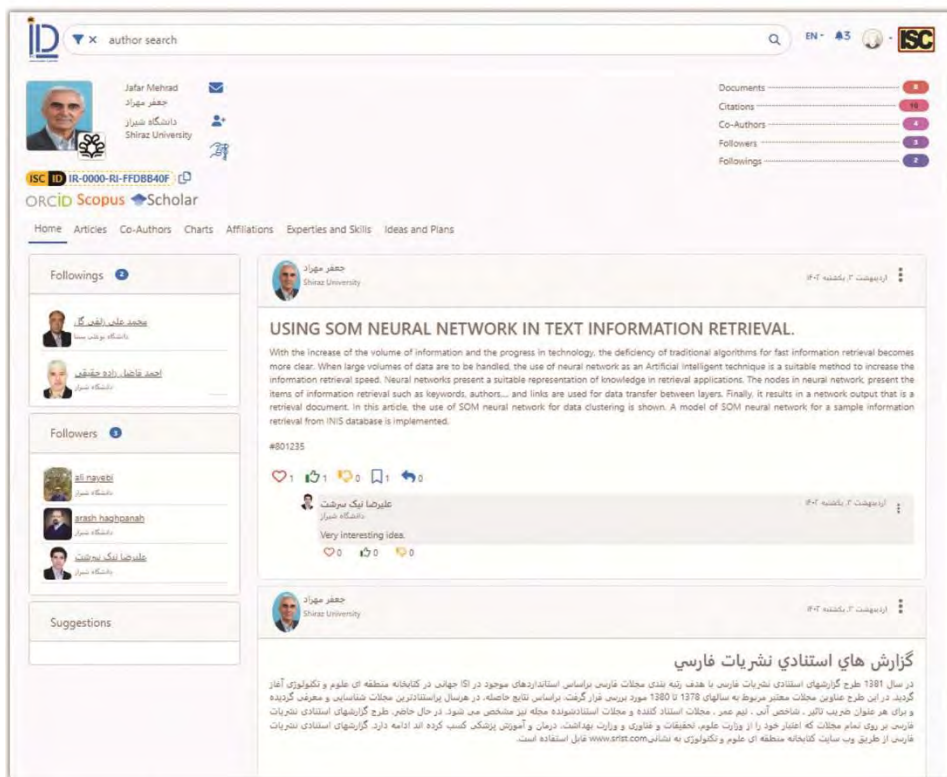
ID author search EN 3 ISC

Jafar Mehrad
جعفر مهراد
دانشگاه شیراز
Shiraz University

ISC ID IR-0000-RI-FFDBB40F
ORCID Scopus Scholar

Documents 8
Citations 16
Co-Authors 4
Followers 3
Followings 2

Home Articles Co-Authors Charts Affiliations Experties and Skills Ideas and Plans

Followings 2

محمد علی رابقی گل
دانشگاه بوعلی سینا

احمد فاضل زاده حقیقی
دانشگاه شیراز

Followers 3

ali nayebi
دانشگاه شیراز

arash haghpanah
دانشگاه شیراز

علیرضا نیک سرشت
دانشگاه شیراز

Suggestions

جعفر مهراد
Shiraz University
اردیبهشت ۳، یکشنبه ۱۴۰۲

USING SOM NEURAL NETWORK IN TEXT INFORMATION RETRIEVAL.

With the increase of the volume of information and the progress in technology, the deficiency of traditional algorithms for fast information retrieval becomes more clear. When large volumes of data are to be handled, the use of neural network as an Artificial Intelligent technique is a suitable method to increase the information retrieval speed. Neural networks present a suitable representation of knowledge in retrieval applications. The nodes in neural network, present the items of information retrieval such as keywords, authors,... and links are used for data transfer between layers. Finally, it results in a network output that is a retrieval document. In this article, the use of SOM neural network for data clustering is shown. A model of SOM neural network for a sample information retrieval from INIS database is implemented.

#801235

1 1 0 1 0

علیرضا نیک سرشت
دانشگاه شیراز
اردیبهشت ۳، یکشنبه ۱۴۰۲
Very interesting idea.
0 0 0

جعفر مهراد
Shiraz University
اردیبهشت ۳، یکشنبه ۱۴۰۲

گزارش هاي استنادي نشريات فارسي

در سال 1381 طرح گزارشهای استنادی نشریات فارسی با هدف رتبه بندی مجلات فارسی براساس استانداردهای موجود در ISI جهانی در کتابخانه منطقه ای علوم و تکنولوژی آغاز گردید. در این طرح عناوین مجلات معتبر مربوط به سالهای 1378 تا 1380 مورد بررسی قرار گرفت. براساس نتایج حاصله، در هرسال پراستنادترین مجلات شناسایی و معرفی گردیده و برای هر عنوان ضریب تاثیر ، شاخص آنی ، نیم عمر ، مجلات استناد کننده و مجلات استنادشونده مجله نیز مشخص می شود. در حال حاضر، طرح گزارشهای استنادی نشریات فارسی بر روی تمام مجلات که اعتبار خود را از وزارت علوم، تحقیقات و فناوری و وزارت بهداشت، درمان و آموزش پزشکی کسب کرده اند ادامه دارد. گزارشهای استنادی نشریات فارسی از طریق وب سایت کتابخانه منطقه ای علوم و تکنولوژی به نشانیwww.srlst.com قابل استفاده است.